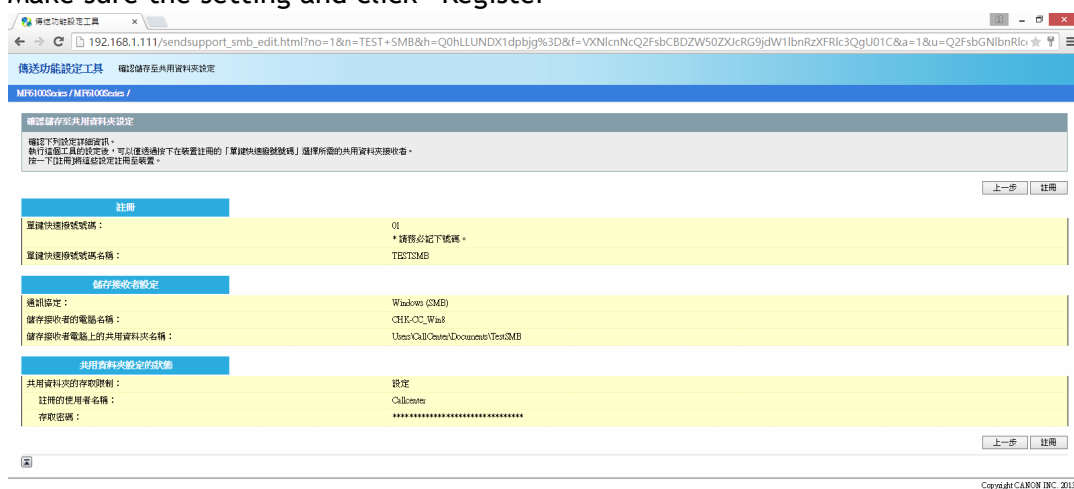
Make sure the setting and click "Register"

傳送功能設定工具 ×

192.168.1.111/sendsupport_smb_edit.html?no=1&n=TEST+SMB&h=Q0hLLUNDX1dpbjg%3D&f=VXNlcnNcQ2FsbCBDZW50ZXJcRG9jdW1lbnRzXFRlc3QgU01C&a=1&u=Q2FsbGNlbnRlc

傳送功能設定工具 確認儲存至共用資料夾設定

MF6100Series / MF6100Series /

確認儲存至共用資料夾設定

確認下列設定詳細資訊。
執行這個工具的設定後，可以便透過按下在裝置註冊的「單鍵快速撥號號碼」選擇所需的共用資料夾接收者。
按一下[註冊]將這些設定註冊至裝置。

上一步 註冊

註冊

| | |
|---|---|
| 單鍵快速撥號號碼： | 01 * 請務必記下號碼。 |
| 單鍵快速撥號號碼名稱： | TESTSMB |

儲存接收者設定

| | |
|---|---|
| 通訊協定： | Windows (SMB) |
| 儲存接收者的電腦名稱： | CHK-CC_Win8 |
| 儲存接收者電腦上的共用資料夾名稱： | Users\CallCenter\Documents\TestSMB |

共用資料夾設定的狀態

| | |
|---|---|
| 共用資料夾的存取限制： | 設定 |
| 註冊的使用者名稱： | Callcenter |
| 存取密碼： | ******************************** |

上一步 註冊

Copyright CANON INC. 2013